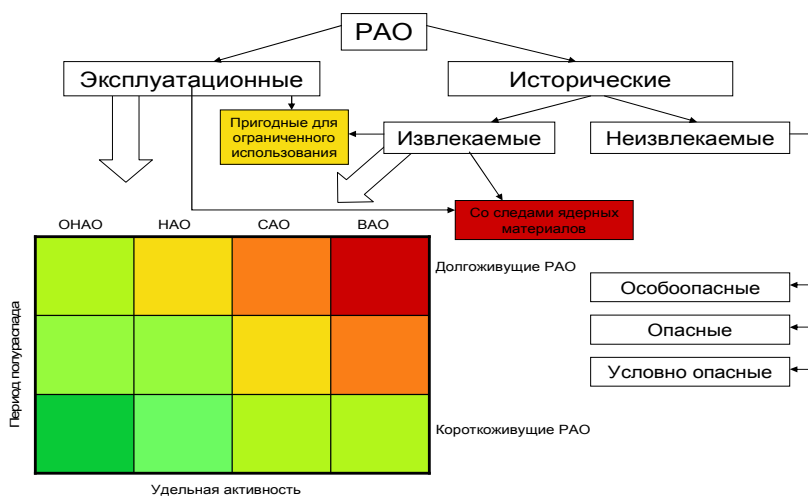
РАО

Эксплуатационные

Исторические

Пригодные для ограниченного использования

Извлекаемые

Неизвлекаемые

Со следами ядерных материалов

ОНАО

НАО

САО

ВАО

Долгоживущие РАО

Особоопасные

Опасные

Условно опасные

Период полураспада

Короткоживущие РАО

Удельная активность